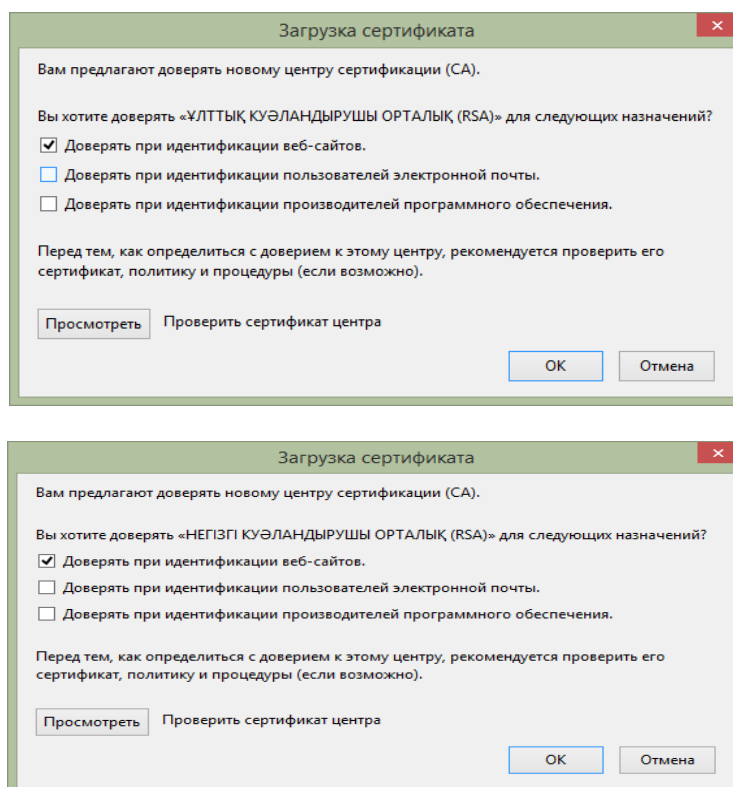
Загрузка сертификата

Вам предлагают доверять новому центру сертификации (CA).

Вы хотите доверять «ҰЛТТЫҚ КУӘЛАНДЫРУШЫ ОРТАЛЫҚ (RSA)» для следующих назначений?

Доверять при идентификации веб-сайтов.

Доверять при идентификации пользователей электронной почты.

Доверять при идентификации производителей программного обеспечения.

Перед тем, как определиться с доверием к этому центру, рекомендуется проверить его сертификат, политику и процедуры (если возможно).

Просмотреть Проверить сертификат центра

OK Отмена

Загрузка сертификата

Вам предлагают доверять новому центру сертификации (CA).

Вы хотите доверять «НЕГІЗГІ КУӘЛАНДЫРУШЫ ОРТАЛЫҚ (RSA)» для следующих назначений?

Доверять при идентификации веб-сайтов.

Доверять при идентификации пользователей электронной почты.

Доверять при идентификации производителей программного обеспечения.

Перед тем, как определиться с доверием к этому центру, рекомендуется проверить его сертификат, политику и процедуры (если возможно).

Просмотреть Проверить сертификат центра

OK Отмена